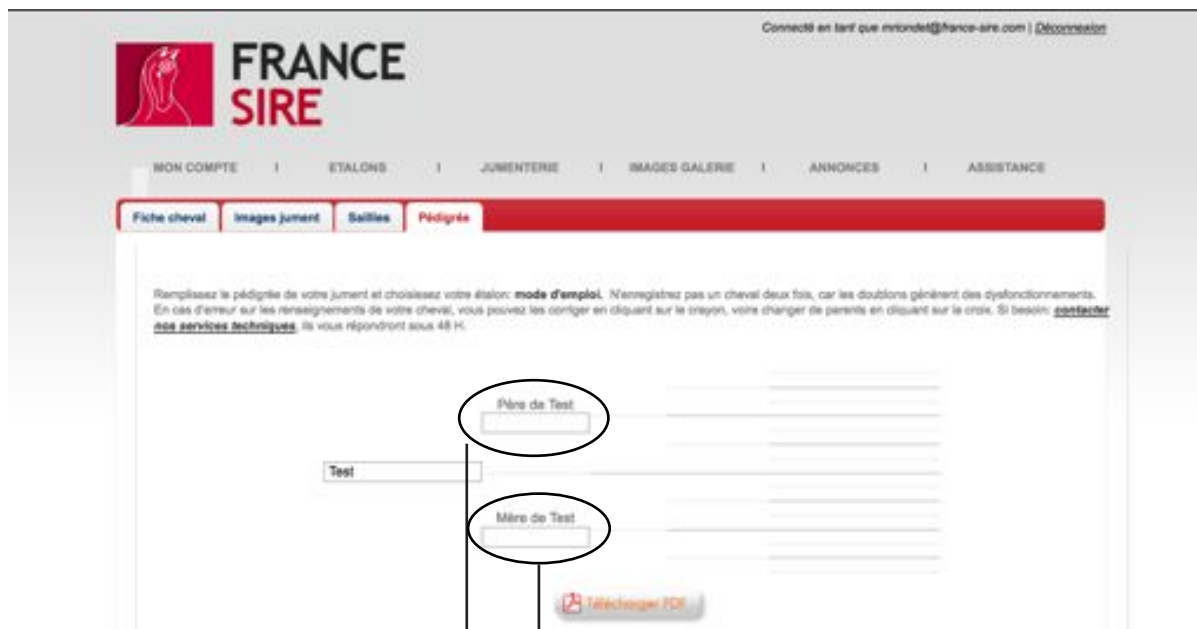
Connecté en tant que mrlondet@france-sire.com | Déconnexion

FRANCE SIRE

MON COMPTE | ETALONS | JUMENTERIE | IMAGES GALERIE | ANNONCES | ASSISTANCE

Fiche cheval | Images jument | Saillies | Pédigrée

Remplissez le pédigrée de votre jument et choisissez votre étalon: mode d'emploi. N'enregistrez pas un cheval deux fois, car les doublons génèrent des dysfonctionnements. En cas d'erreur sur les renseignements de votre cheval, vous pouvez les corriger en cliquant sur le crayon, voire changer de parents en cliquant sur la croix. Si besoin: contacter nos services techniques, ils vous répondront sous 48 H.

Père de Test

Test

Mère de Test

Télécharger PDF